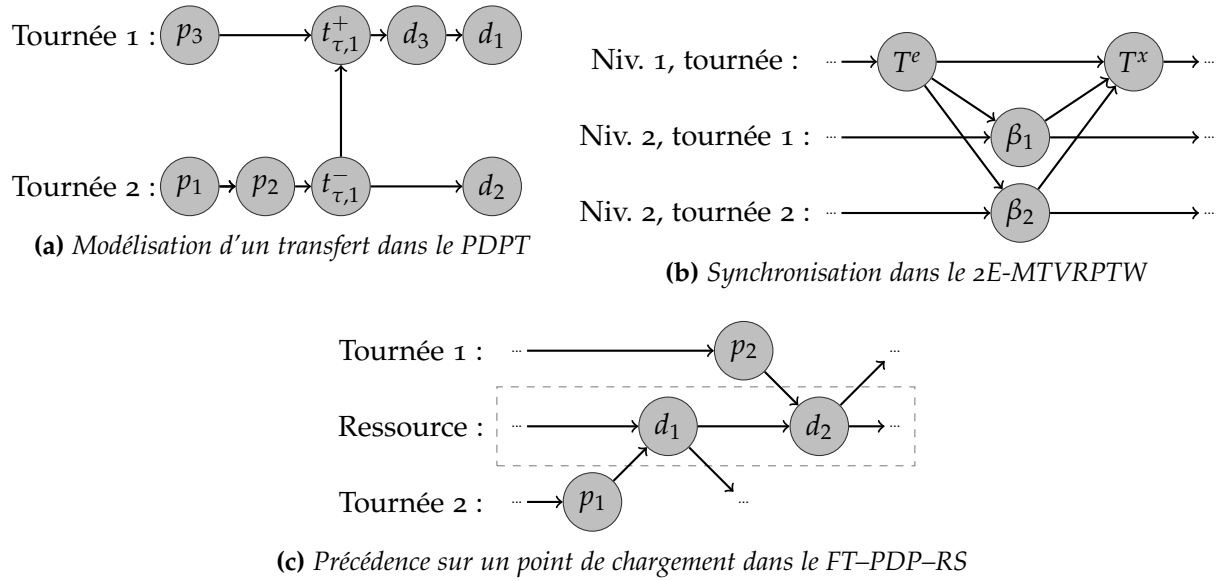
Tournée 1 : $p_3$ $t^+_{\tau,1}$ $d_3$ $d_1$

Tournée 2 : $p_1$ $p_2$ $t^-_{\tau,1}$ $d_2$

**(a)** *Modélisation d'un transfert dans le PDPT*

Niv. 1, tournée : ... $T^e$ $T^x$ ...

Niv. 2, tournée 1 : ... $\beta_1$ ...

Niv. 2, tournée 2 : ... $\beta_2$ ...

**(b)** *Synchronisation dans le 2E-MTVRPTW*

Tournée 1 : ... $p_2$ ...

Ressource : ... $d_1$ $d_2$ ...

Tournée 2 : ... $p_1$ ...

**(c)** *Précédence sur un point de chargement dans le FT–PDP–RS*